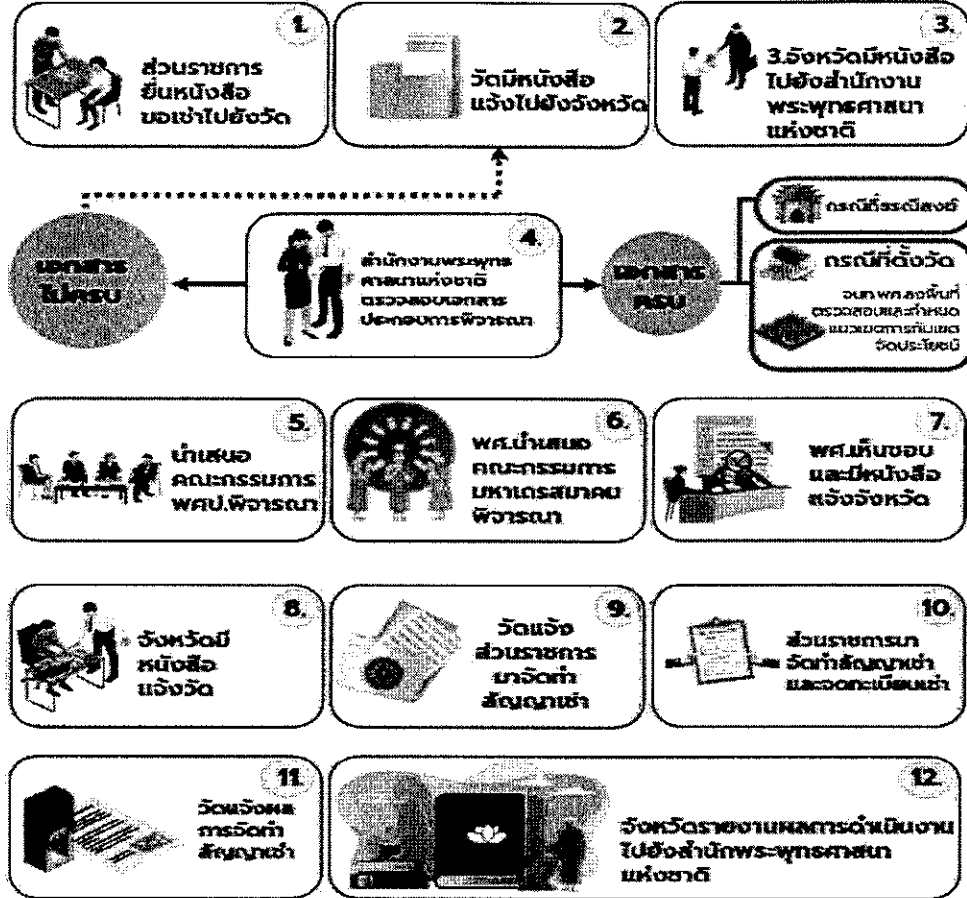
1.
ส่วนราชการ
ยื่นหนังสือ
ขอเช่าไปยังวัด

2.
วัดมีหนังสือ
แจ้งไปยังจังหวัด

3.
3.จังหวัดมีหนังสือ
ไปยังสำนักงาน
พระพุทธศาสนา
แห่งชาติ

เอกสาร
ไม่ครบ

4.
สำนักงานพระพุทธ
ศาสนาแห่งชาติ
ตรวจสอบเอกสาร
ประกอบการพิจารณา

เอกสาร
ครบ

กรณีที่ธรณีสงฆ์

กรณีที่ตั้งวัด
จนท.พศ.ลงพื้นที่
ตรวจสอบและกำหนด
แนวเขตการใช้ประโยชน์

5.
นำเสนอ
คณะกรรมการ
พศป.พิจารณา

6.
พศ.นำเสนอ
คณะกรรมการ
มหาเถรสมาคม
พิจารณา

7.
พศ.เห็นชอบ
และมีหนังสือ
แจ้งจังหวัด

8.
จังหวัดมี
หนังสือ
แจ้งวัด

9.
วัดแจ้ง
ส่วนราชการ
มาจัดทำ
สัญญาเช่า

10.
ส่วนราชการมา
จัดทำสัญญาเช่า
และจดทะเบียนเช่า

11.
วัดแจ้งผล
การจัดทำ
สัญญาเช่า

12.
จังหวัดรายงานผลการดำเนินงาน
ไปยังสำนักพระพุทธศาสนา
แห่งชาติ